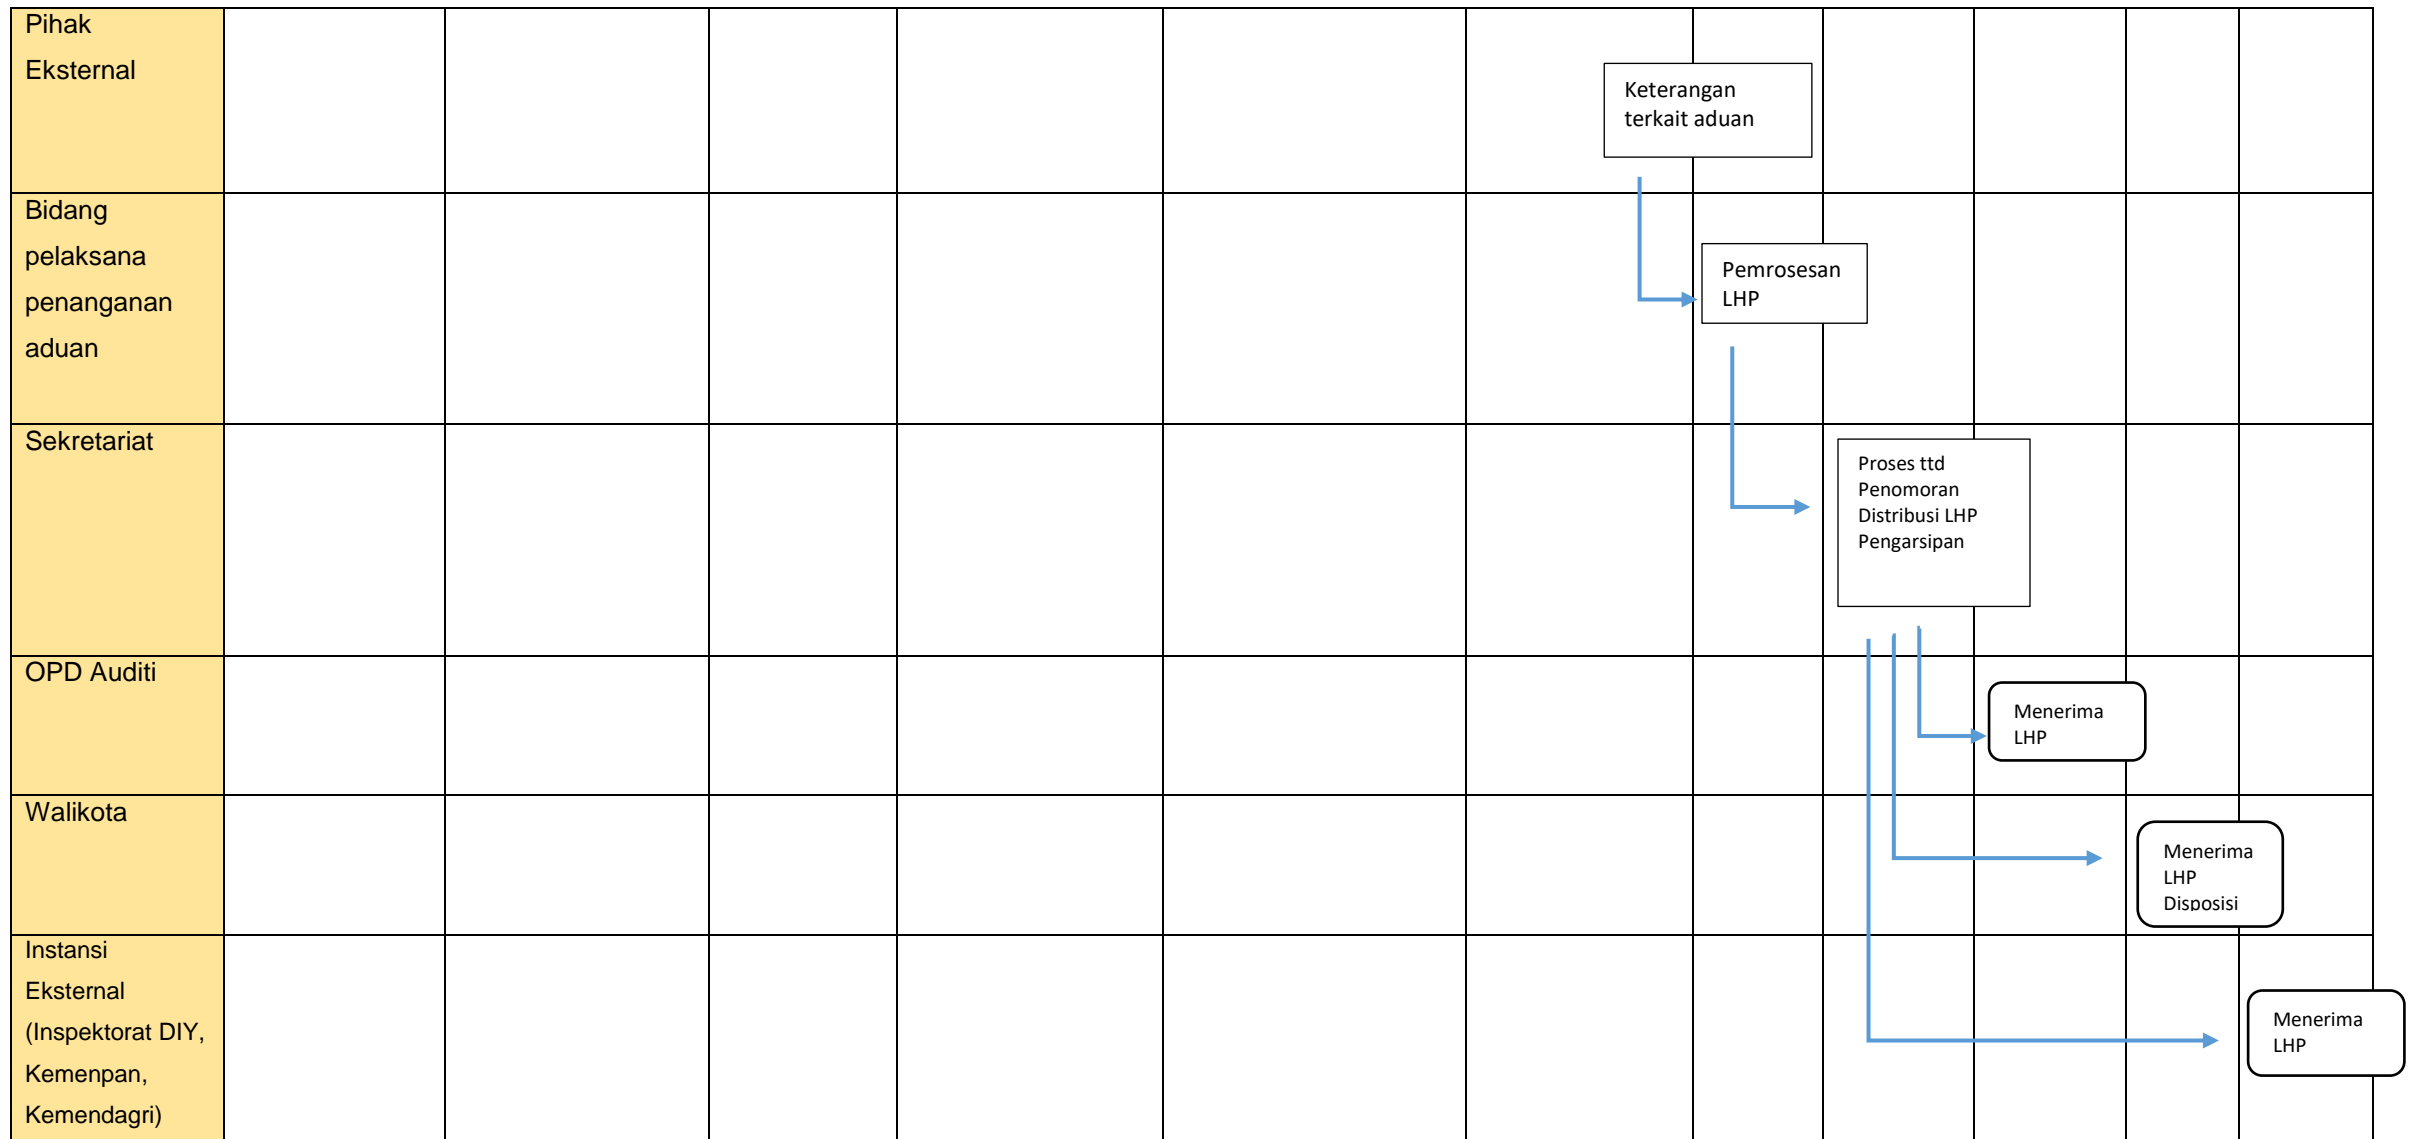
Pihak Eksternal

Keterangan terkait aduan

Bidang pelaksana penanganan aduan

Pemrosesan LHP

Sekretariat

Proses ttd
Penomoran
Distribusi LHP
Pengarsipan

OPD Auditi

Menerima LHP

Walikota

Menerima LHP Disposisi

Instansi Eksternal (Inspektorat DIY, Kemenpan, Kemendagri)

Menerima LHP